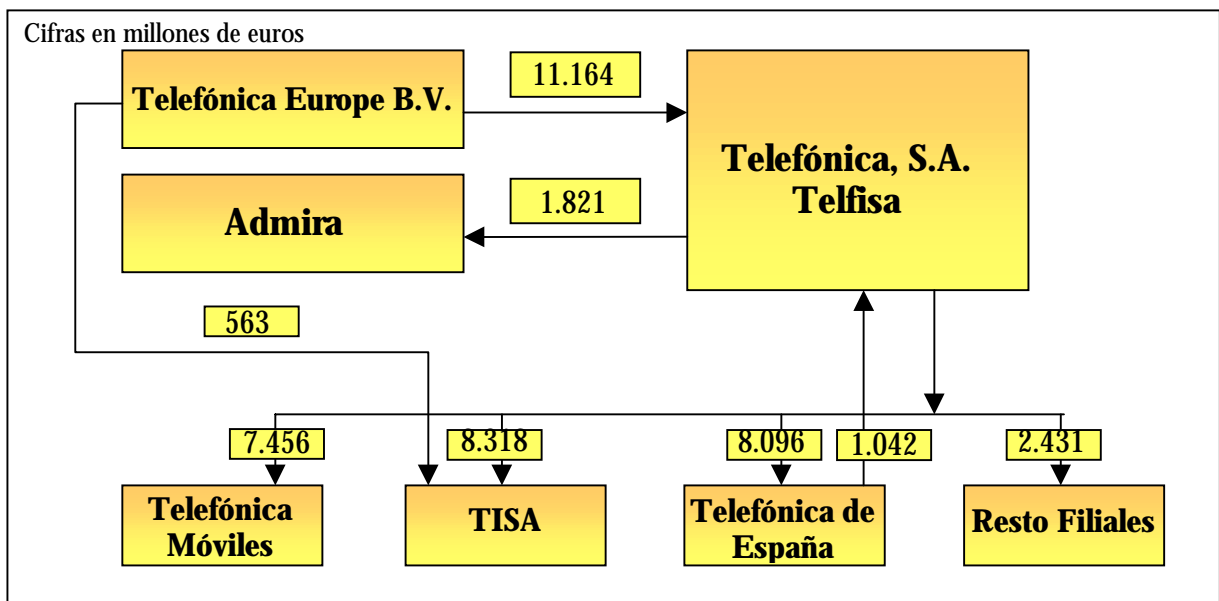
Cifras en millones de euros

Telefónica Europe B.V.

11.164

Telefónica, S.A.
Telfisa

Admira

1.821

563

7.456

8.318

8.096

1.042

2.431

Telefónica Móviles

TISA

Telefónica de España

Resto Filiales